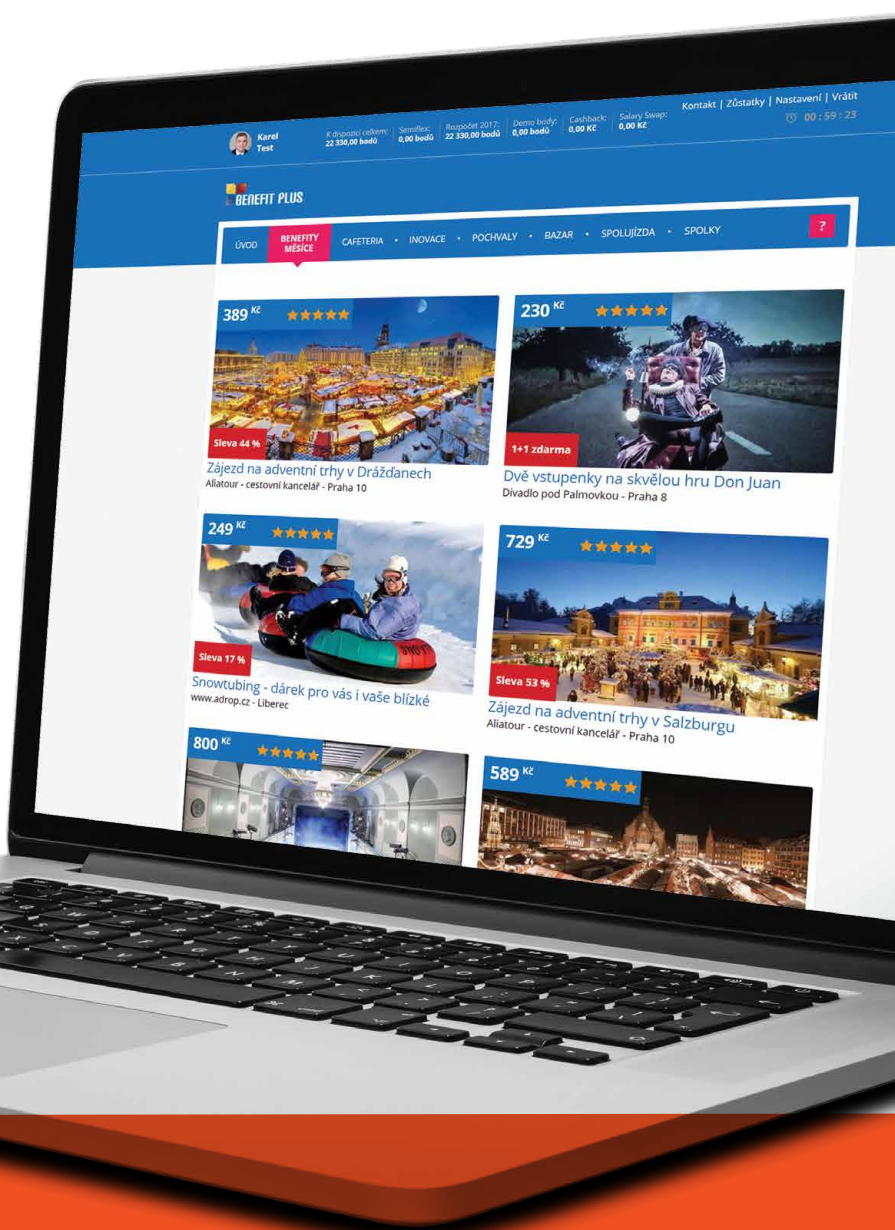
Karel Test

K dispozici celkem: 22 330,00 bodů | Semiflex: 0,00 bodů | Rozpočet 2017: 22 330,00 bodů | Demo body: 0,00 bodů | Cashback: 0,00 Kč | Salary Swap: 0,00 Kč

Kontakt | Zůstatky | Nastavení | Vrátit

00 : 59 : 23

BENEFIT PLUS

ÚVOD · BENEFITY MĚSÍCE · CAFETERIA · INOVACE · POCHVALY · BAZAR · SPOLUJÍZDA · SPOLKY

?

389 Kč ★★★★★

Sleva 44 %

Zájezd na adventní trhy v Drážďanech
Aliatour - cestovní kancelář - Praha 10

230 Kč ★★★★★

1+1 zdarma

Dvě vstupenky na skvělou hru Don Juan
Divadlo pod Palmovkou - Praha 8

249 Kč ★★★★★

Sleva 17 %

Snowtubing - dárek pro vás i vaše blízké
www.adrop.cz - Liberec

729 Kč ★★★★★

Sleva 53 %

Zájezd na adventní trhy v Salzburgu
Aliatour - cestovní kancelář - Praha 10

800 Kč ★★★★★

589 Kč ★★★★★